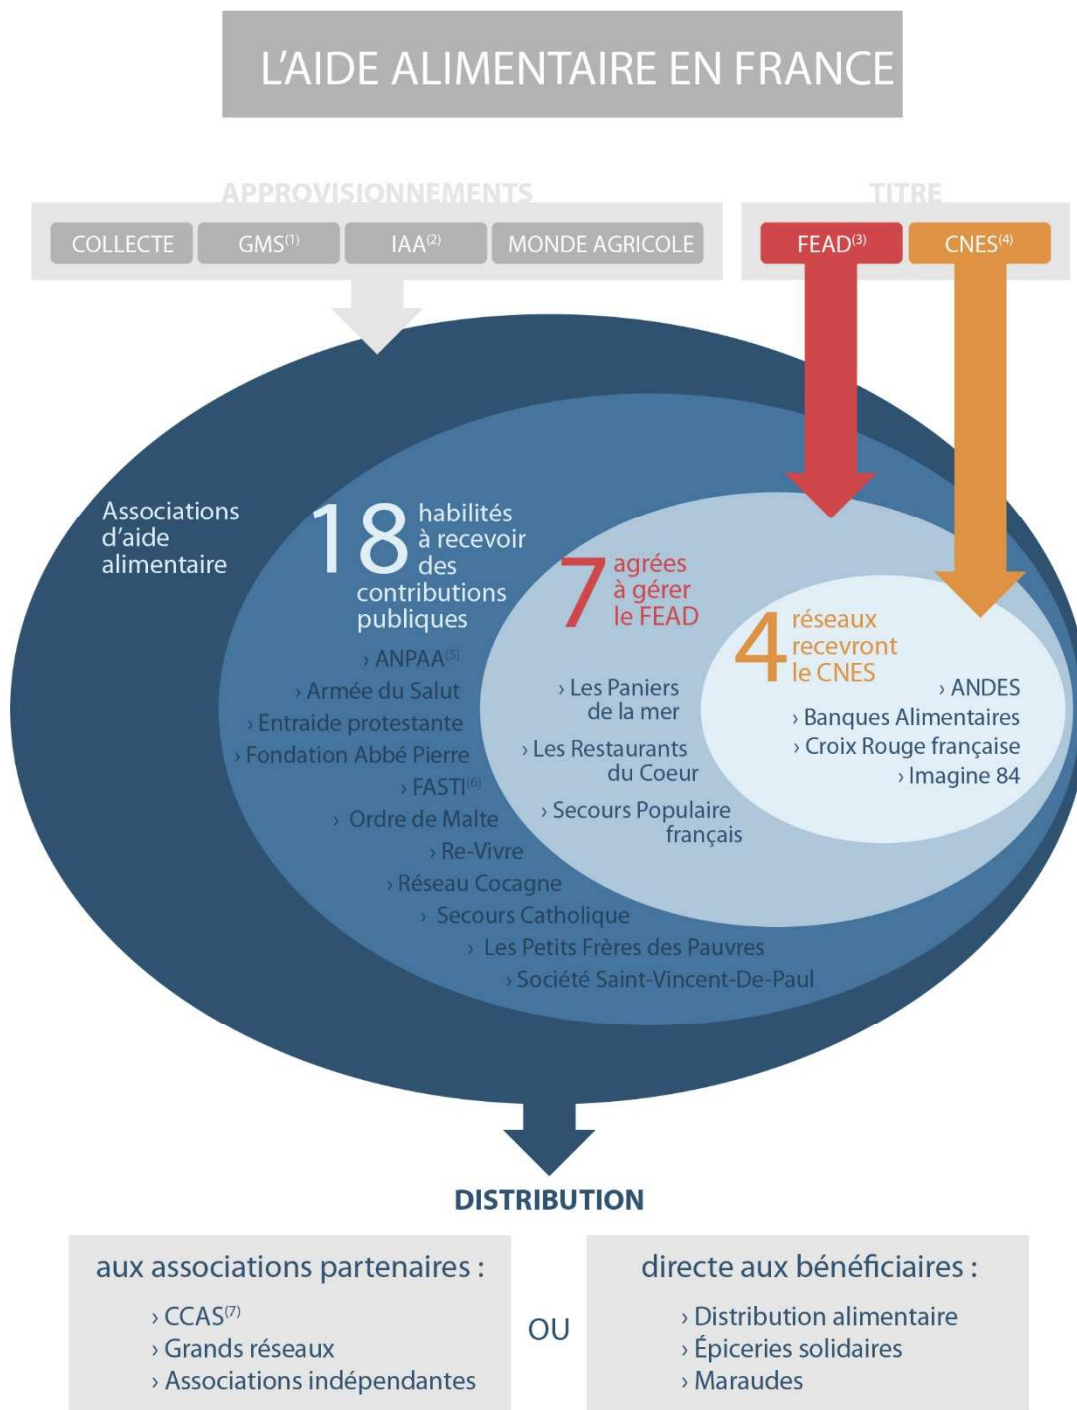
L'AIDE ALIMENTAIRE EN FRANCE

APPROVISIONNEMENTS

COLLECTE
GMS$^{(1)}$
IAA$^{(2)}$
MONDE AGRICOLE

TITRE

FEAD$^{(3)}$
CNES$^{(4)}$

Associations d'aide alimentaire

18 habilités à recevoir des contributions publiques

› ANPAA$^{(5)}$
› Armée du Salut
› Entraide protestante
› Fondation Abbé Pierre
› FASTI$^{(6)}$
› Ordre de Malte
› Re-Vivre
› Réseau Cocagne
› Secours Catholique
› Les Petits Frères des Pauvres
› Société Saint-Vincent-De-Paul

7 agrées à gérer le FEAD

› Les Paniers de la mer
› Les Restaurants du Coeur
› Secours Populaire français

4 réseaux recevront le CNES

› ANDES
› Banques Alimentaires
› Croix Rouge française
› Imagine 84

DISTRIBUTION

aux associations partenaires :
› CCAS$^{(7)}$
› Grands réseaux
› Associations indépendantes

OU

directe aux bénéficiaires :
› Distribution alimentaire
› Épiceries solidaires
› Maraudes